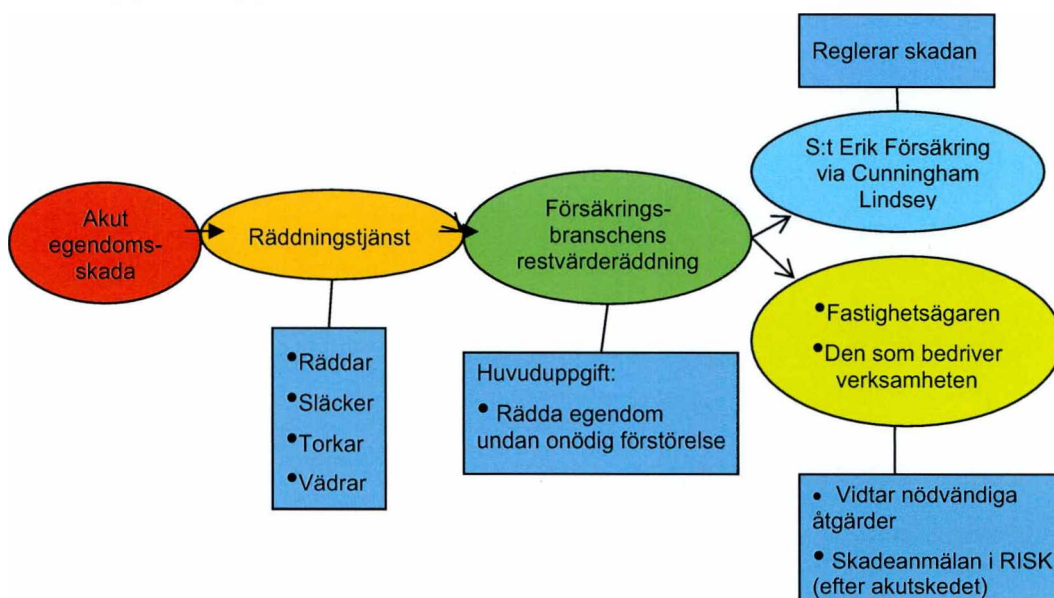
Akut egendomsskada

Räddningstjänst

• Räddar
• Släcker
• Torkar
• Vädrar

Försäkringsbranschens restvärderäddning

Huvuduppgift:
• Rädda egendom undan onödig förstörelse

Reglerar skadan

S:t Erik Försäkring via Cunningham Lindsey

• Fastighetsägaren
• Den som bedriver verksamheten

• Vidtar nödvändiga åtgärder
• Skadeanmälan i RISK (efter akutskedet)